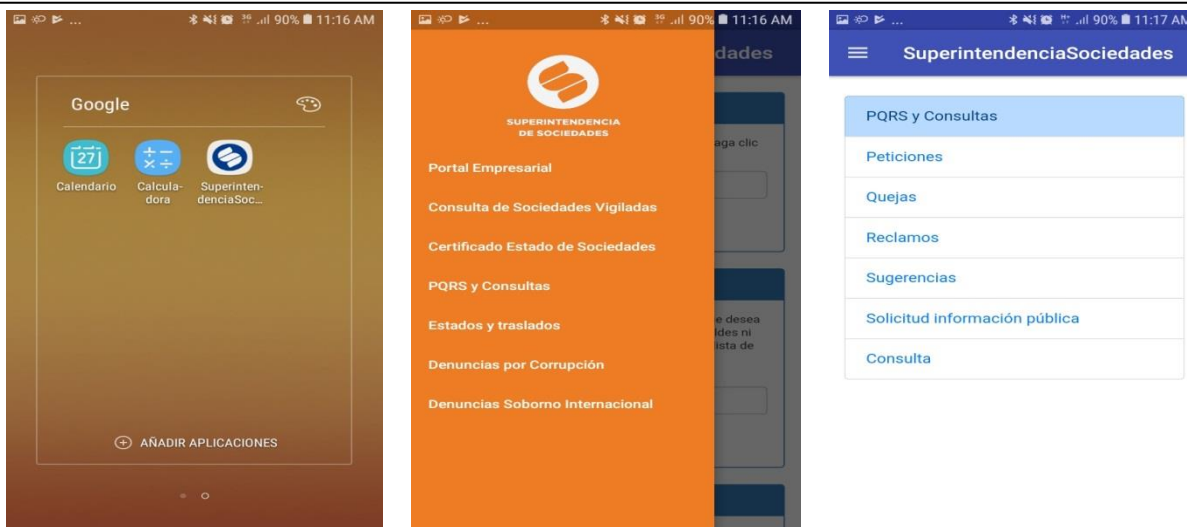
90% 11:16 AM

Google

27

Calendario

Calculadora

SuperintendenciaSoc...

AÑADIR APLICACIONES

90% 11:16 AM

dades

SUPERINTENDENCIA DE SOCIEDADES

Portal Empresarial

Consulta de Sociedades Vigiladas

Certificado Estado de Sociedades

PQRS y Consultas

Estados y traslados

Denuncias por Corrupción

Denuncias Soborno Internacional

aga clic

e desea
ades ni
ista de

90% 11:17 AM

SuperintendenciaSociedades

PQRS y Consultas

Peticiones

Quejas

Reclamos

Sugerencias

Solicitud información pública

Consulta